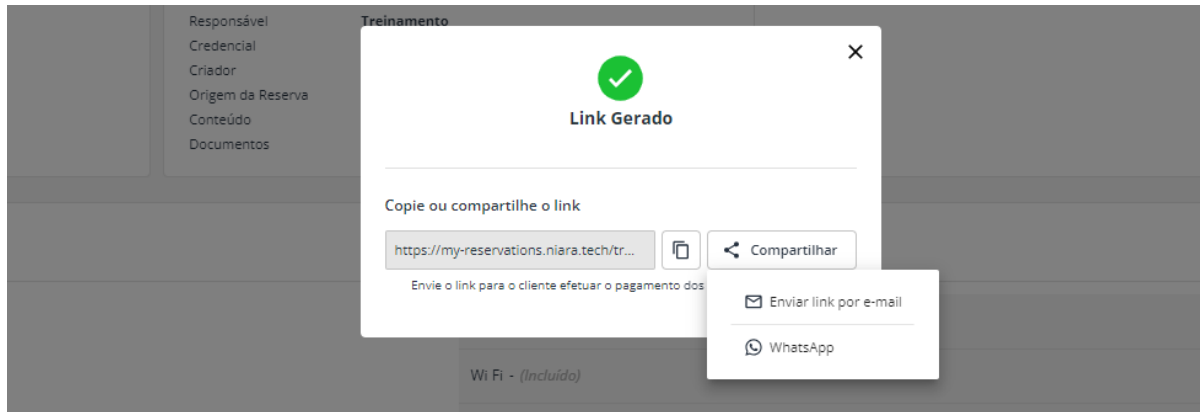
Responsável
Credencial
Criador
Origem da Reserva
Conteúdo
Documentos

Treinamento

Link Gerado

Copie ou compartilhe o link

https://my-reservations.niara.tech/tr...

Compartilhar

Envie o link para o cliente efetuar o pagamento dos

Enviar link por e-mail

WhatsApp

Wi Fi - (Incluído)